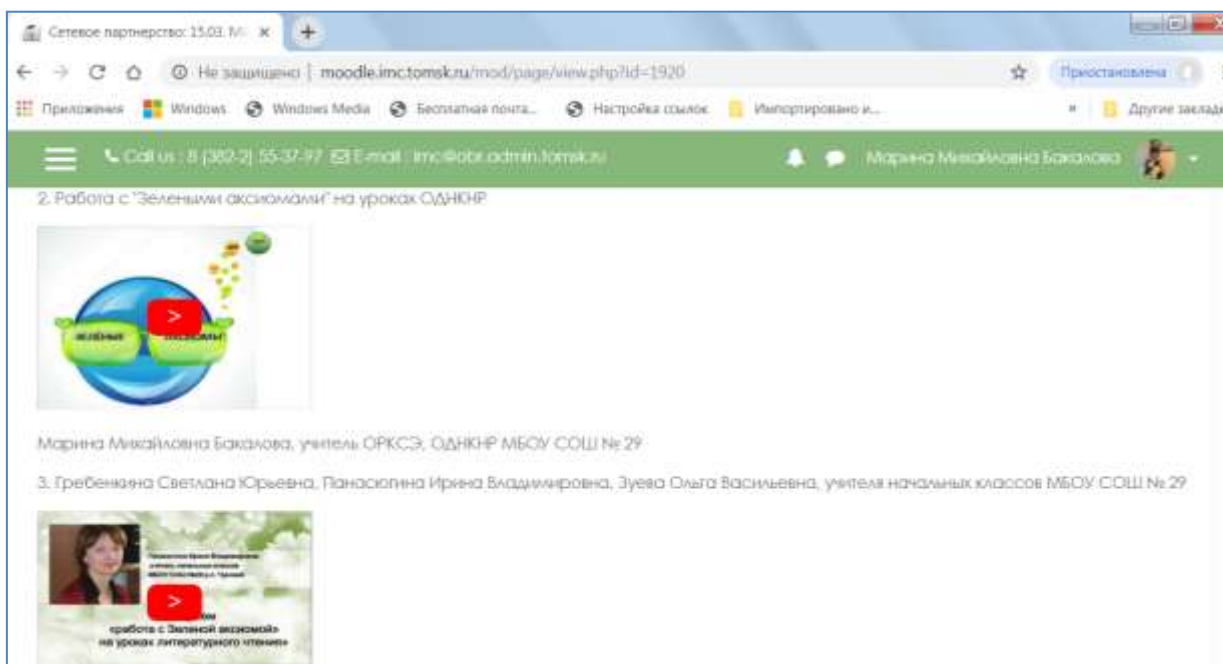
Сетевое партнерство: 15.03. М ×

Не защищено | moodle.imc.tomsk.ru/mod/page/view.php?id=1920

Приостановлена

Приложения Windows Windows Media Бесплатная почта... Настройка ссылок Импортировано и... » Другие закладки

Call us : 8 (382-2) 55-37-97 E-mail : imc@obr.admin.tomsk.ru Марина Михайловна Бакалова

2. Работа с "Зелеными аксиомами" на уроках ОДНКНР

зелёные аксиомы

Марина Михайловна Бакалова, учитель ОРКСЭ, ОДНКНР МБОУ СОШ № 29

3. Гребенкина Светлана Юрьевна, Панасюгина Ирина Владимировна, Зуева Ольга Васильевна, учителя начальных классов МБОУ СОШ № 29

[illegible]
«работа с Зеленой аксиомой» на уроках литературного чтения»